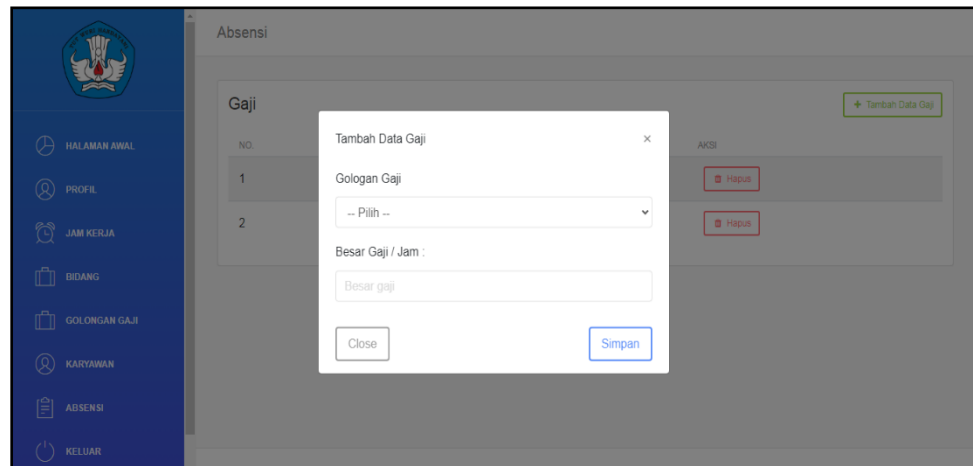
HALAMAN AWAL
PROFIL
JAM KERJA
BIDANG
GOLONGAN GAJI
KARYAWAN
ABSENSI
KELUAR

Absensi

Gaji

+ Tambah Data Gaji

| NO. | AKSI |
|---|---|
| 1 | Hapus |
| 2 | Hapus |

Tambah Data Gaji ×

Gologan Gaji

-- Pilih --

Besar Gaji / Jam :

Besar gaji

Close

Simpan